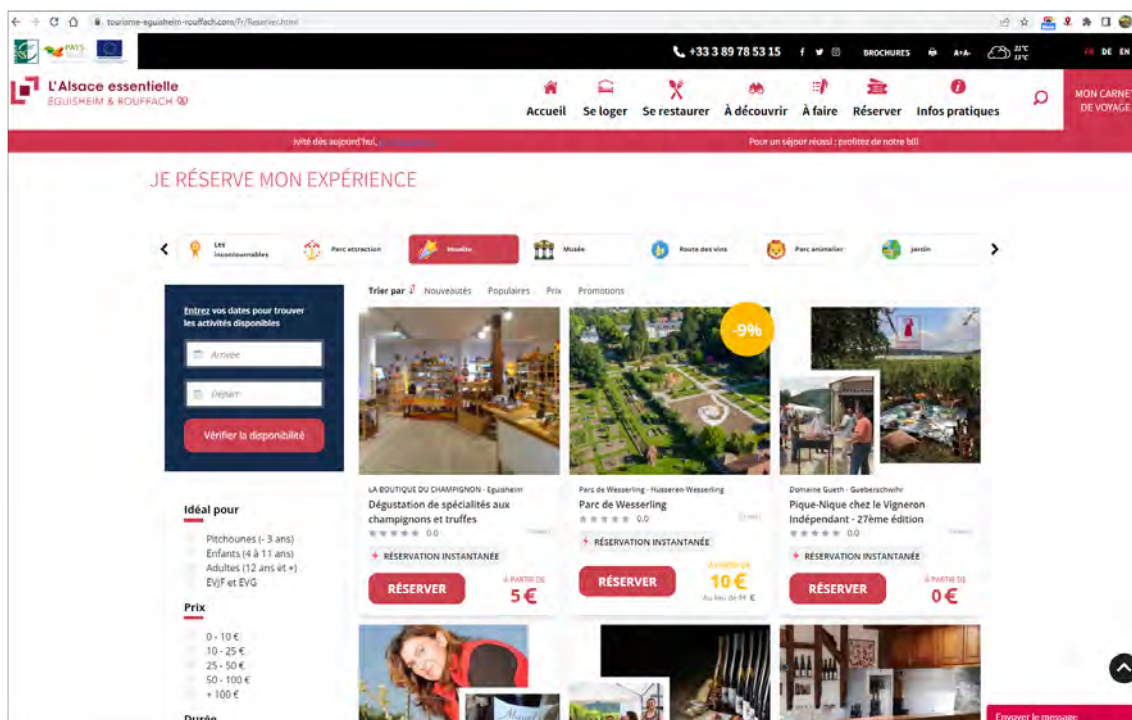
tourisme-eguisheim-rouffach.com/fr/Reserver.html

+33 3 89 78 53 15

BROCHURES

A+A-

FR DE EN

L'Alsace essentielle
EGUISHEIM & ROUFFACH

Accueil Se loger Se restaurer À découvrir À faire Réserver Infos pratiques

MON CARNET DE VOYAGE

Pour un séjour réussi : profitez de notre bil

JE RÉSERVE MON EXPÉRIENCE

Les incontournables
Parc attraction
Insolite
Musée
Route des vins
Parc animalier
Jardin

Trier par Nouveautés Populaires Prix Promotions

Entrez vos dates pour trouver les activités disponibles

Arrivée

Départ

Vérifier la disponibilité

Idéal pour
Pitchounes (- 3 ans)
Enfants (4 à 11 ans)
Adultes (12 ans et +)
EVJF et EVG

Prix
0 - 10 €
10 - 25 €
25 - 50 €
50 - 100 €
+ 100 €

Durée

LA BOUTIQUE DU CHAMPIGNON - Eguisheim
Dégustation de spécialités aux champignons et truffes
0.0
RÉSERVATION INSTANTANÉE
RÉSERVER
À PARTIR DE
5€

-9%
Parc de Wesserling - Husseren-Wesserling
Parc de Wesserling
0.0
RÉSERVATION INSTANTANÉE
RÉSERVER
À PARTIR DE
10€
Au lieu de 11 €

Domaine Gueth - Gueberschwihr
Pique-Nique chez le Vigneron Indépendant - 27ème édition
0.0
RÉSERVATION INSTANTANÉE
RÉSERVER
À PARTIR DE
0€

Envoyer le message